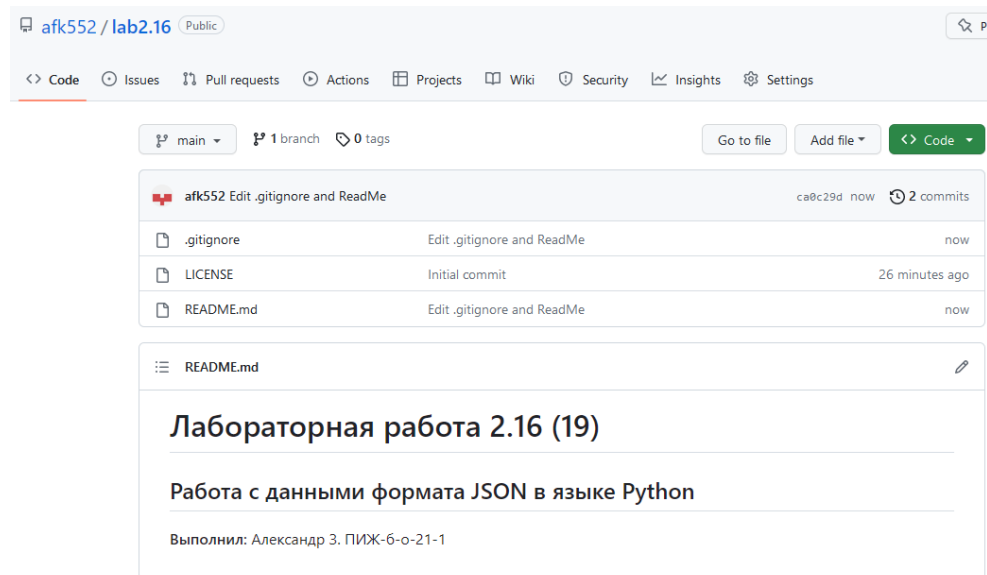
afk552 / lab2.16 Public

P

<> Code Issues Pull requests Actions Projects Wiki Security Insights Settings

main 1 branch 0 tags

Go to file Add file <> Code

afk552 Edit .gitignore and ReadMe ca0c29d now 2 commits

| .gitignore | Edit .gitignore and ReadMe | now |
|---|---|---|
| LICENSE | Initial commit | 26 minutes ago |
| README.md | Edit .gitignore and ReadMe | now |

README.md

# Лабораторная работа 2.16 (19)

## Работа с данными формата JSON в языке Python

**Выполнил:** Александр З. ПИЖ-б-о-21-1